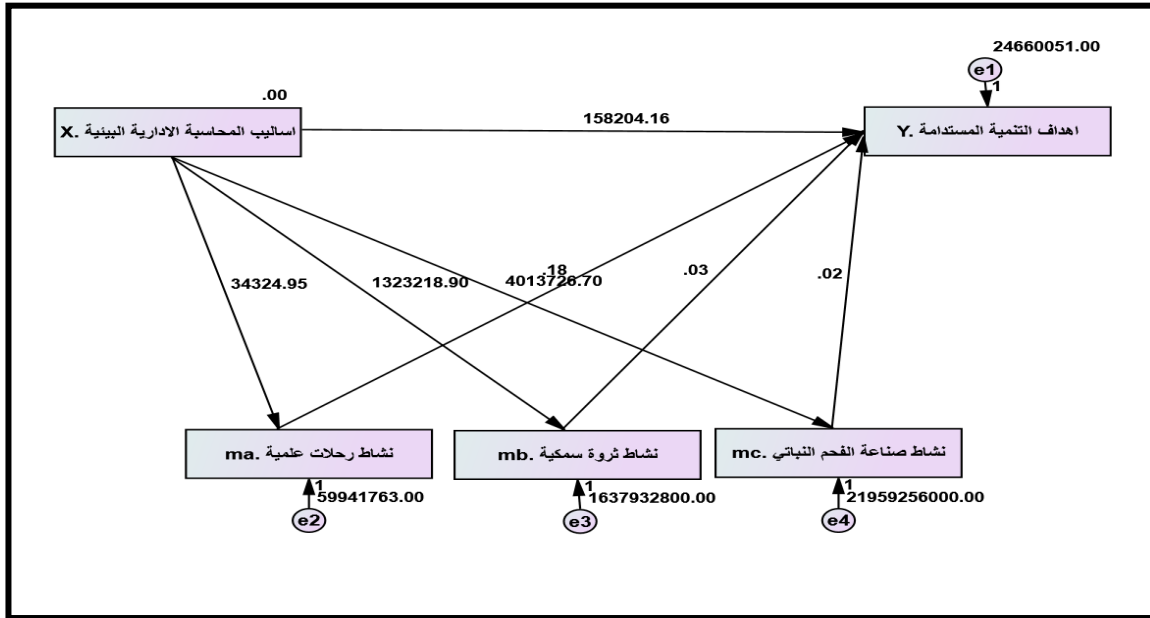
24660051.00

e1

1

.00

اساليب المحاسبة الادارية البيئية .X

158204.16

اهداف التنمية المستدامة .Y

34324.95

1323218.90

.18

4013728.70

.03

.02

نشاط رحلات علمية .ma

نشاط ثروة سمكية .mb

نشاط صناعة الفحم النباتي .mc

1

59941763.00

e2

1

1637932800.00

e3

1

21959256000.00

e4